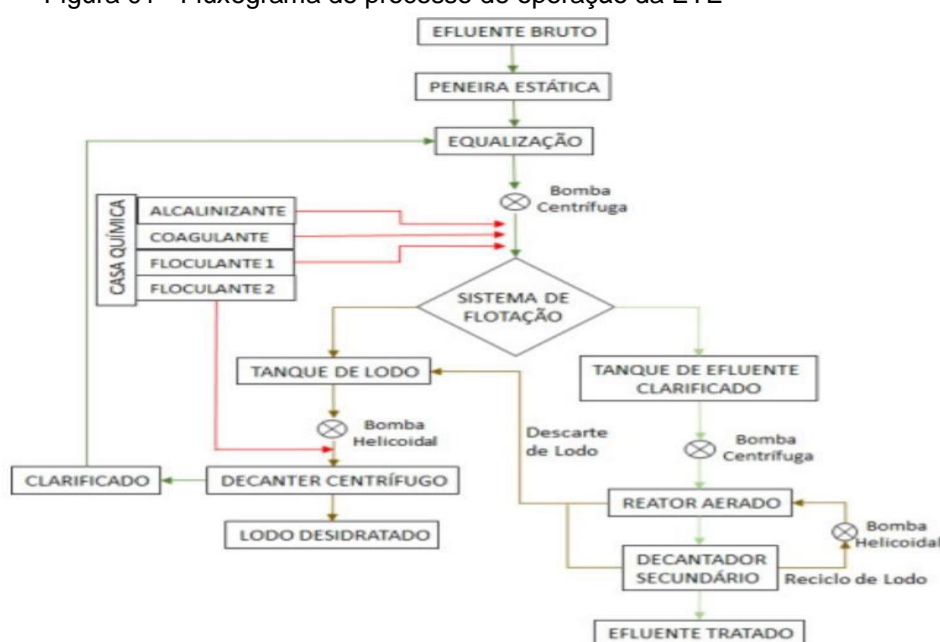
Figura 01 – Fluxograma do processo de operação da ETE

EFLUENTE BRUTO

PENEIRA ESTÁTICA

EQUALIZAÇÃO

Bomba Centrífuga

CASA QUÍMICA

ALCALINIZANTE

COAGULANTE

FLOCULANTE 1

FLOCULANTE 2

SISTEMA DE FLOTAÇÃO

TANQUE DE LODO

TANQUE DE EFLUENTE CLARIFICADO

Bomba Helicoidal

Descarte de Lodo

Bomba Centrífuga

CLARIFICADO

DECANTER CENTRÍFUGO

REATOR AERADO

LODO DESIDRATADO

Bomba Helicoidal

DECANTADOR SECUNDÁRIO

Reciclo de Lodo

EFLUENTE TRATADO